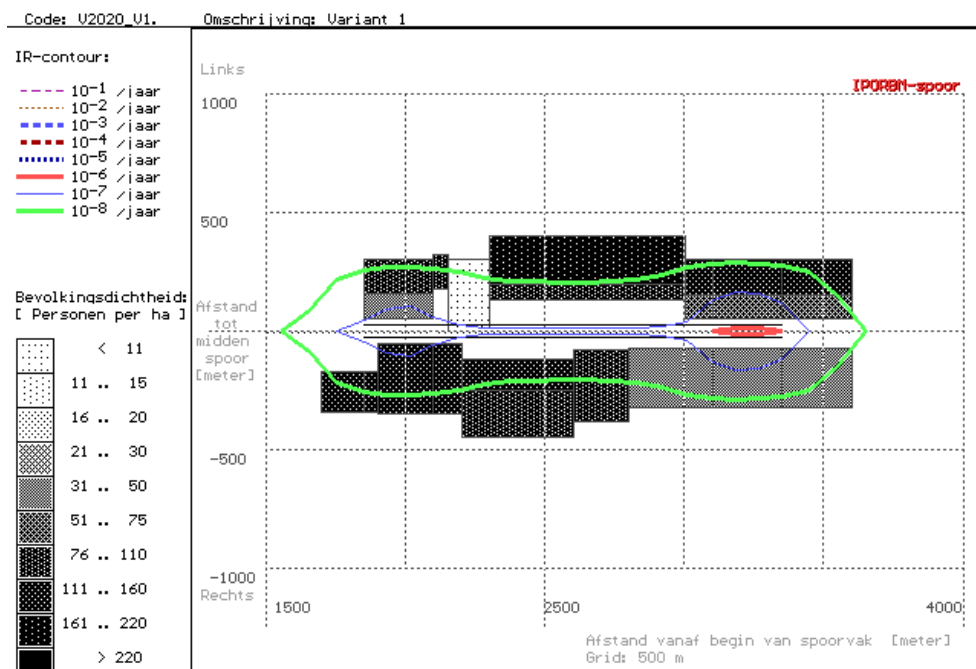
Code: V2020_V1.    Omschrijving: Variant 1

IR-contour:
$10^{-1}$ /jaar
$10^{-2}$ /jaar
$10^{-3}$ /jaar
$10^{-4}$ /jaar
$10^{-5}$ /jaar
$10^{-6}$ /jaar
$10^{-7}$ /jaar
$10^{-8}$ /jaar

Bevolkingsdichtheid:
[ Personen per ha ]

| | |
|---|---|
| | < 11 |
| | 11 .. 15 |
| | 16 .. 20 |
| | 21 .. 30 |
| | 31 .. 50 |
| | 51 .. 75 |
| | 76 .. 110 |
| | 111 .. 160 |
| | 161 .. 220 |
| | > 220 |

Links

IPORBM-spoor

1000

500

Afstand tot midden spoor [meter]

-500

-1000
Rechts

1500

2500

4000

Afstand vanaf begin van spoorvak [meter]
Grid: 500 m